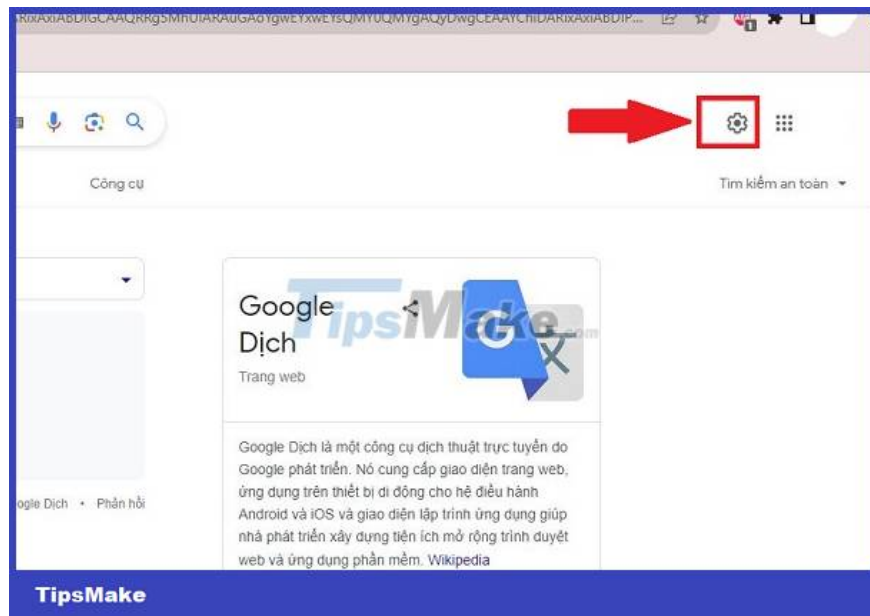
RixAxiABDIGCAAQRRg5MhUIARAuGAoYgwEYxwEYsQMYOQMYgAQyDwgCEAAYChiDARixAxiABDIP...

Công cụ

Tìm kiếm an toàn

Google Dịch

Trang web

TipsMake

Google Dịch là một công cụ dịch thuật trực tuyến do Google phát triển. Nó cung cấp giao diện trang web, ứng dụng trên thiết bị di động cho hệ điều hành Android và iOS và giao diện lập trình ứng dụng giúp nhà phát triển xây dựng tiện ích mở rộng trình duyệt web và ứng dụng phần mềm. Wikipedia

ogle Dịch • Phản hồi

TipsMake